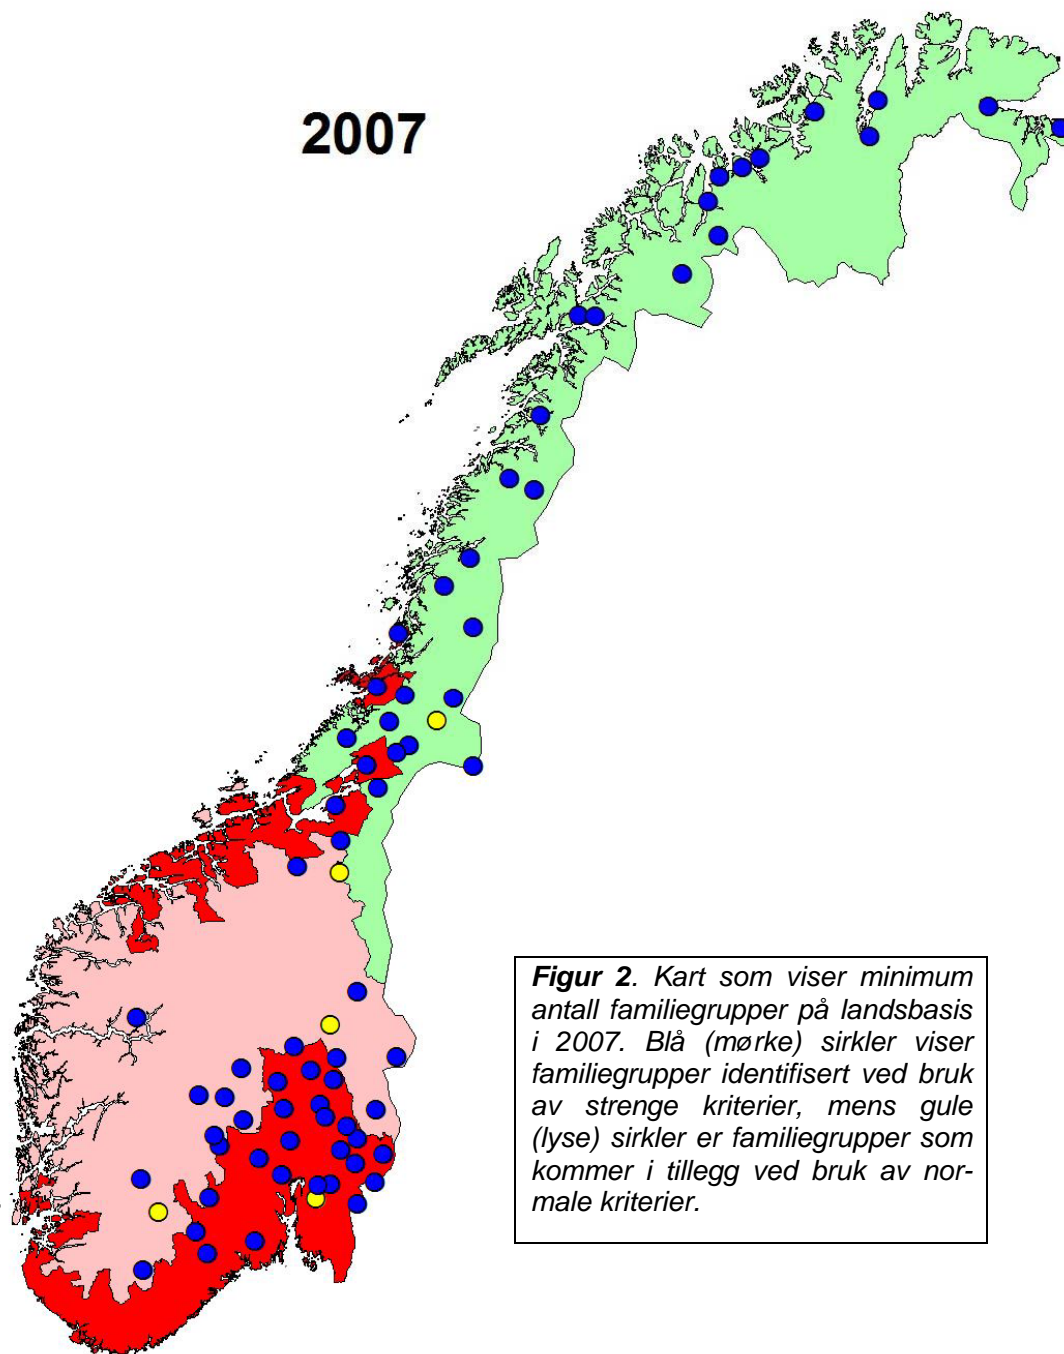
2007

**Figur 2**. Kart som viser minimum antall familiegrupper på landsbasis i 2007. Blå (mørke) sirkler viser familiegrupper identifisert ved bruk av strenge kriterier, mens gule (lyse) sirkler er familiegrupper som kommer i tillegg ved bruk av normale kriterier.